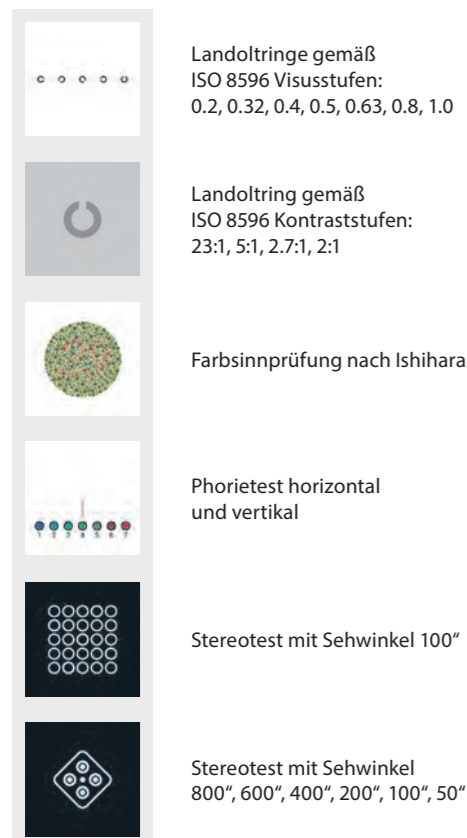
Landoltringe gemäß ISO 8596 Visusstufen: 0.2, 0.32, 0.4, 0.5, 0.63, 0.8, 1.0

Landoltring gemäß ISO 8596 Kontraststufen: 23:1, 5:1, 2.7:1, 2:1

Farbsinnprüfung nach Ishihara

1 2 3 4 5 6 7

Phorietest horizontal und vertikal

Stereotest mit Sehwinkel 100"

Stereotest mit Sehwinkel 800", 600", 400", 200", 100", 50"